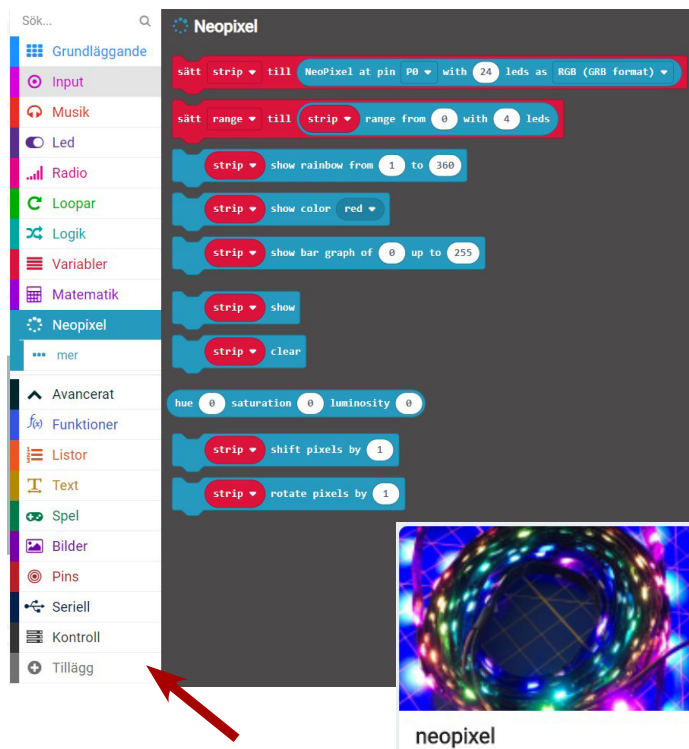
Sök...

Grundläggande
Input
Musik
Led
Radio
Loopar
Logik
Variabler
Matematik
Neopixel
mer
Avancerat
Funktioner
Listor
Text
Spel
Bilder
Pins
Seriell
Kontroll
Tillägg

Neopixel

sätt strip till NeoPixel at pin P0 with 24 leds as RGB (GRB format)

sätt range till strip range from 0 with 4 leds

strip show rainbow from 1 to 360

strip show color red

strip show bar graph of 0 up to 255

strip show

strip clear

hue 0 saturation 0 luminosity 0

strip shift pixels by 1

strip rotate pixels by 1

neopixel